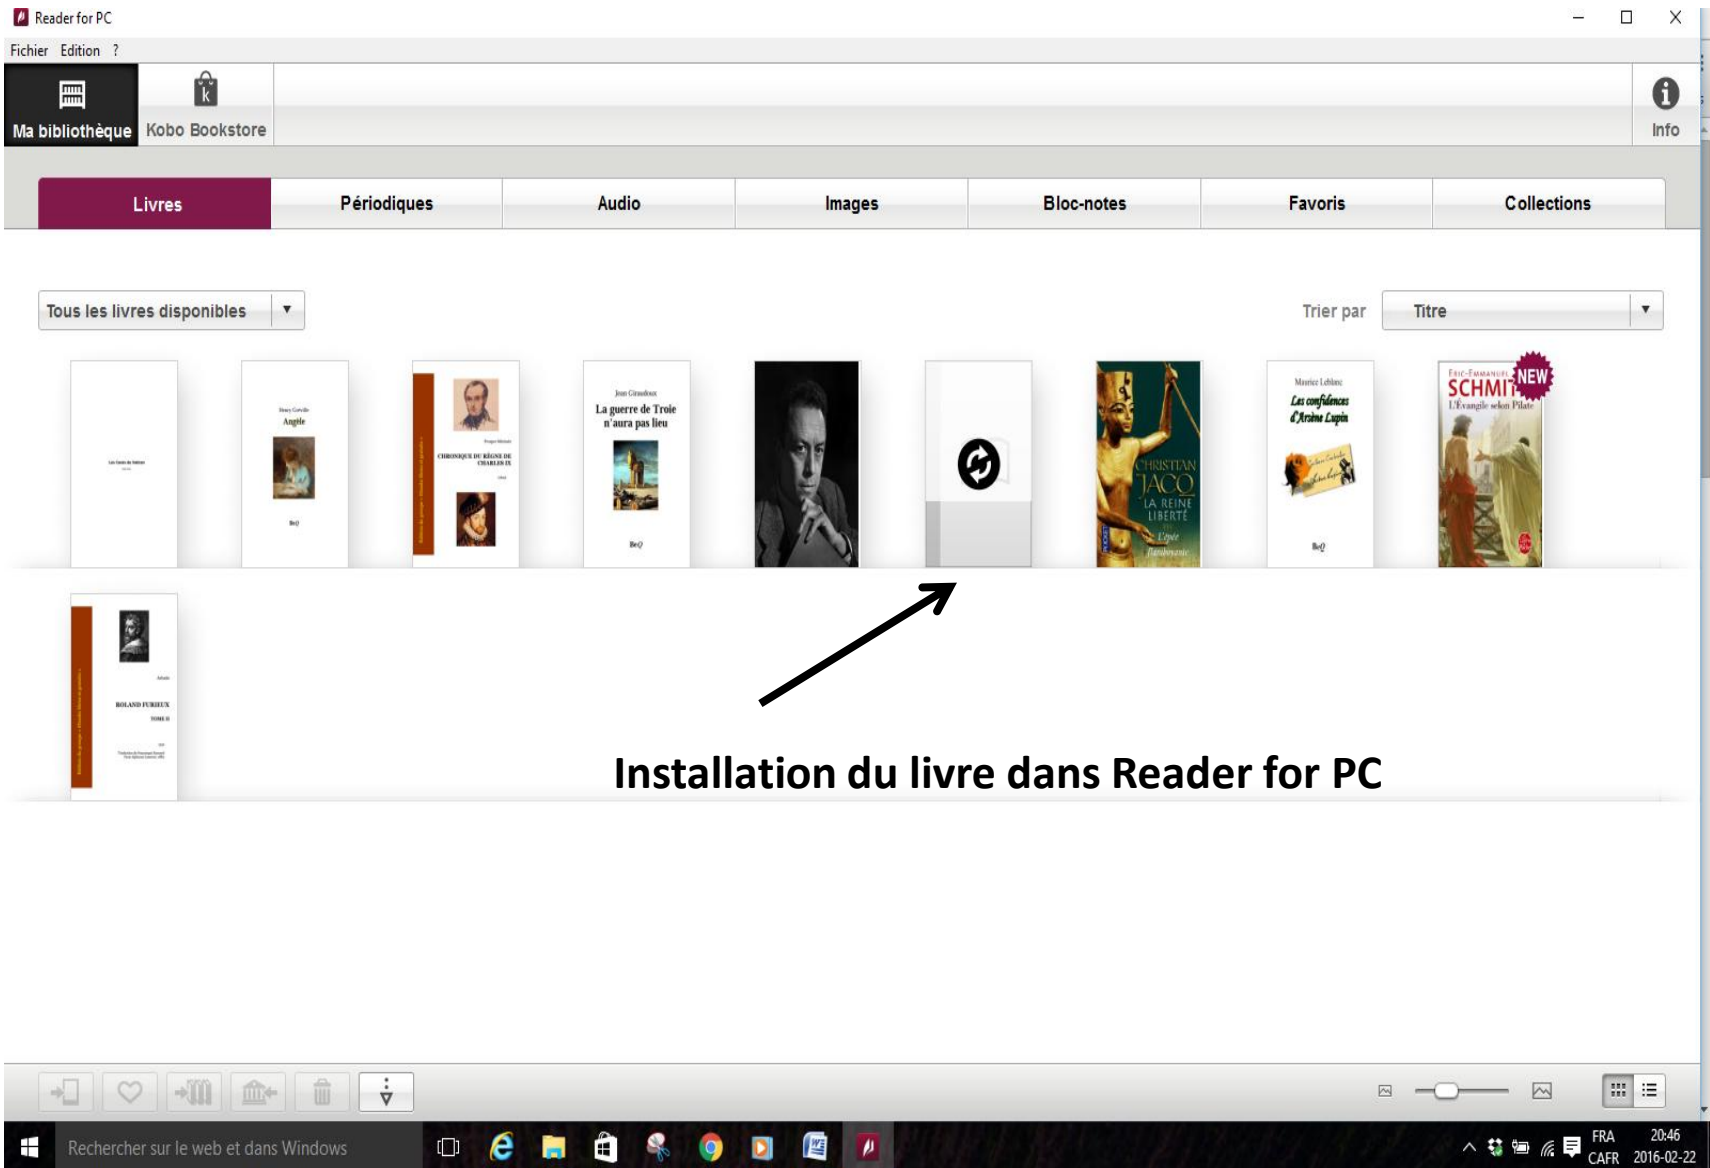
Reader for PC

Fichier Edition ?

Ma bibliothèque Kobo Bookstore Info

Livres Périodiques Audio Images Bloc-notes Favoris Collections

Tous les livres disponibles ▼

Trier par Titre ▼

Henry Gréville
Angèle
BeQ

CHRONIQUE DU RÈGNE DE CHARLES IX

Jean Giraudoux
La guerre de Troie n'aura pas lieu
BeQ

CHRISTIAN JACQ
LA REINE LIBERTÉ
L'épée flamboyante

Maurice Leblanc
Les confidences d'Arsène Lupin
BeQ

ÉRIC-EMMANUEL SCHMITT
L'Évangile selon Pilate
NEW

ROLAND FURIEUX
TOME II

Installation du livre dans Reader for PC

Rechercher sur le web et dans Windows

FRA CAFR 20:46 2016-02-22